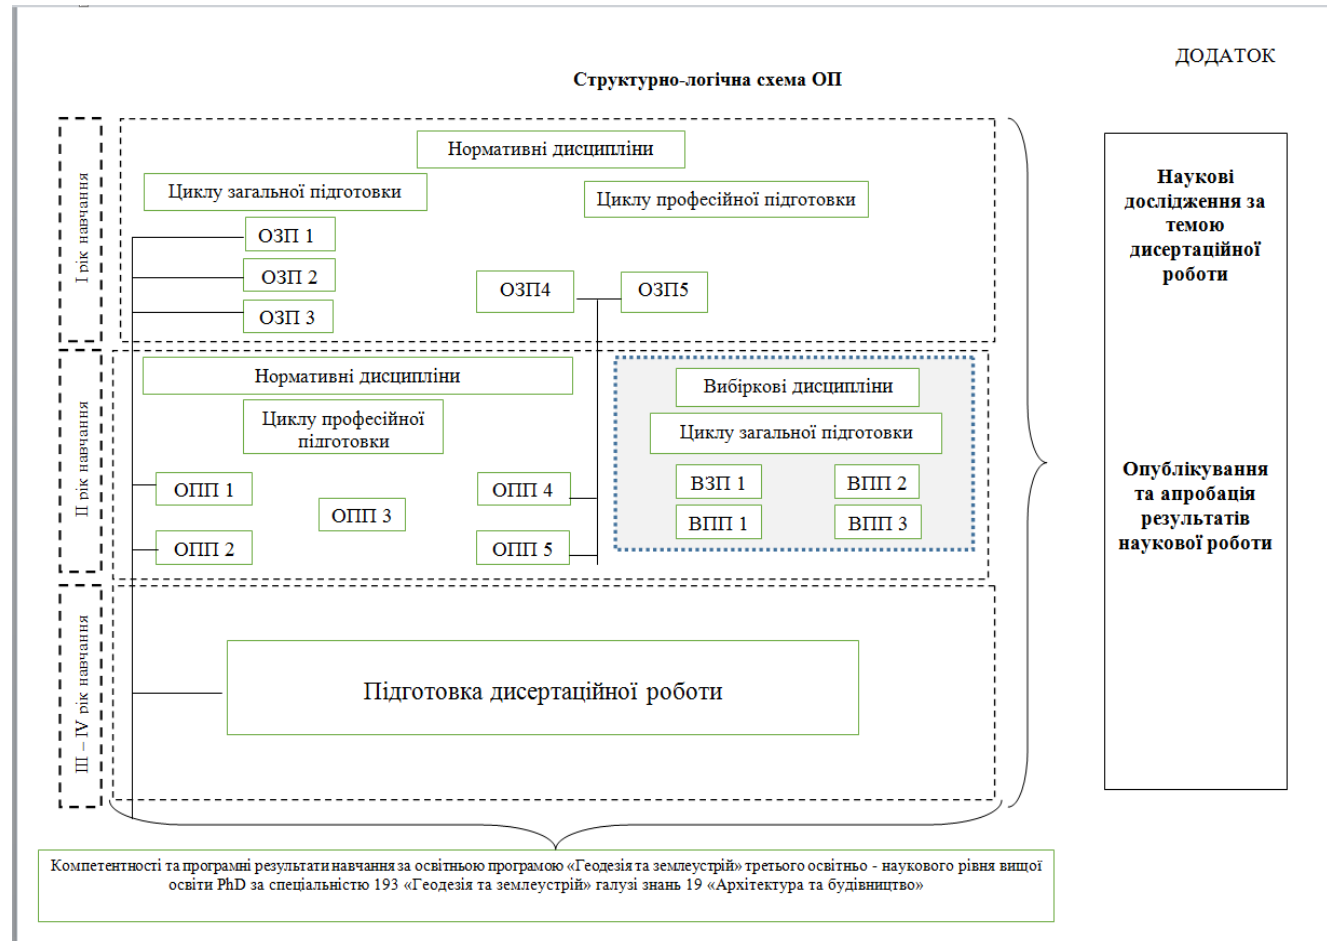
ДОДАТОК

Структурно-логічна схема ОП

І рік навчання

Нормативні дисципліни

Циклу загальної підготовки

Циклу професійної підготовки

ОЗП 1

ОЗП 2

ОЗП 3

ОЗП4

ОЗП5

ІІ рік навчання

Нормативні дисципліни

Циклу професійної підготовки

ОПП 1

ОПП 2

ОПП 3

ОПП 4

ОПП 5

Вибіркові дисципліни

Циклу загальної підготовки

ВЗП 1

ВПП 2

ВПП 1

ВПП 3

ІІІ – IV рік навчання

Підготовка дисертаційної роботи

Наукові дослідження за темою дисертаційної роботи

Опублікування та апробація результатів наукової роботи

Компетентності та програмні результати навчання за освітньою програмою «Геодезія та землеустрій» третього освітньо - наукового рівня вищої освіти PhD за спеціальністю 193 «Геодезія та землеустрій» галузі знань 19 «Архітектура та будівництво»